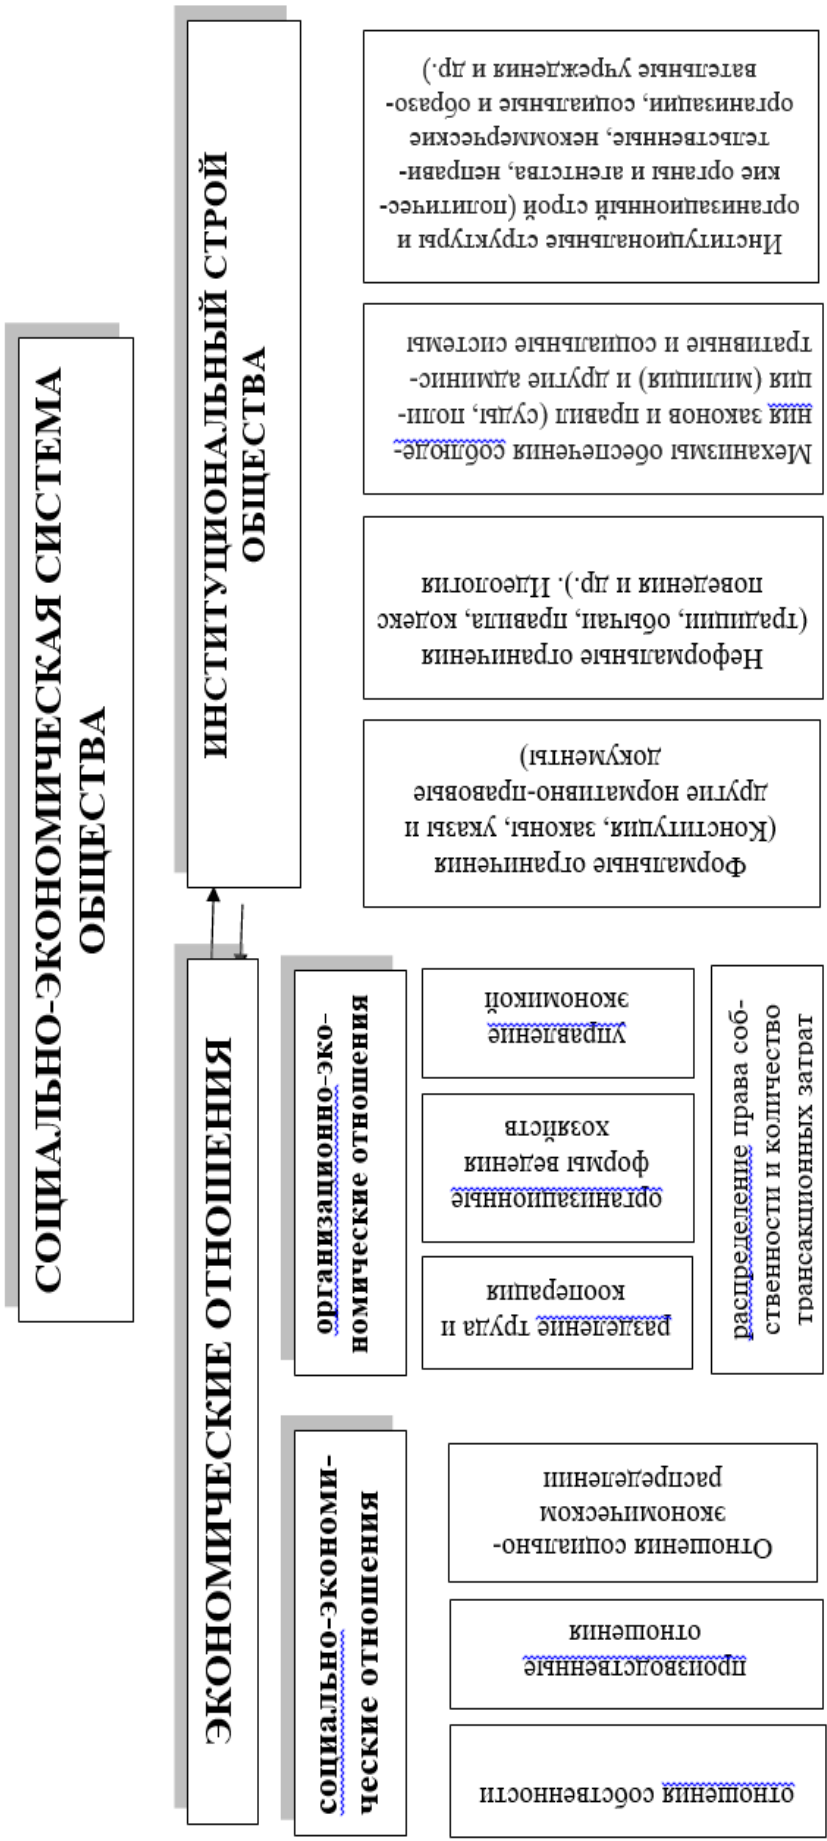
СОЦИАЛЬНО-ЭКОНОМИЧЕСКАЯ СИСТЕМА ОБЩЕСТВА

ЭКОНОМИЧЕСКИЕ ОТНОШЕНИЯ

ИНСТИТУЦИОНАЛЬНЫЙ СТРОЙ ОБЩЕСТВА

социально-экономические отношения

отношения собственности

производственные отношения

Отношения социально-экономическом распределении

организационно-экономические отношения

разделение труда и кооперация

организационные формы ведения хозяйств

управление экономикой

распределение права собственности и количество трансакционных затрат

Формальные ограничения (Конституция, законы, указы и другие нормативно-правовые документы)

Неформальные ограничения (традиции, обычаи, правила, кодекс поведения и др.). Идеология

Механизмы обеспечения соблюдения законов и правил (суды, полиция (милиция) и другие административные и социальные системы

Институциональные структуры и организационный строй (политические органы и агентства, неправительственные, некоммерческие организации, социальные и образовательные учреждения и др.)